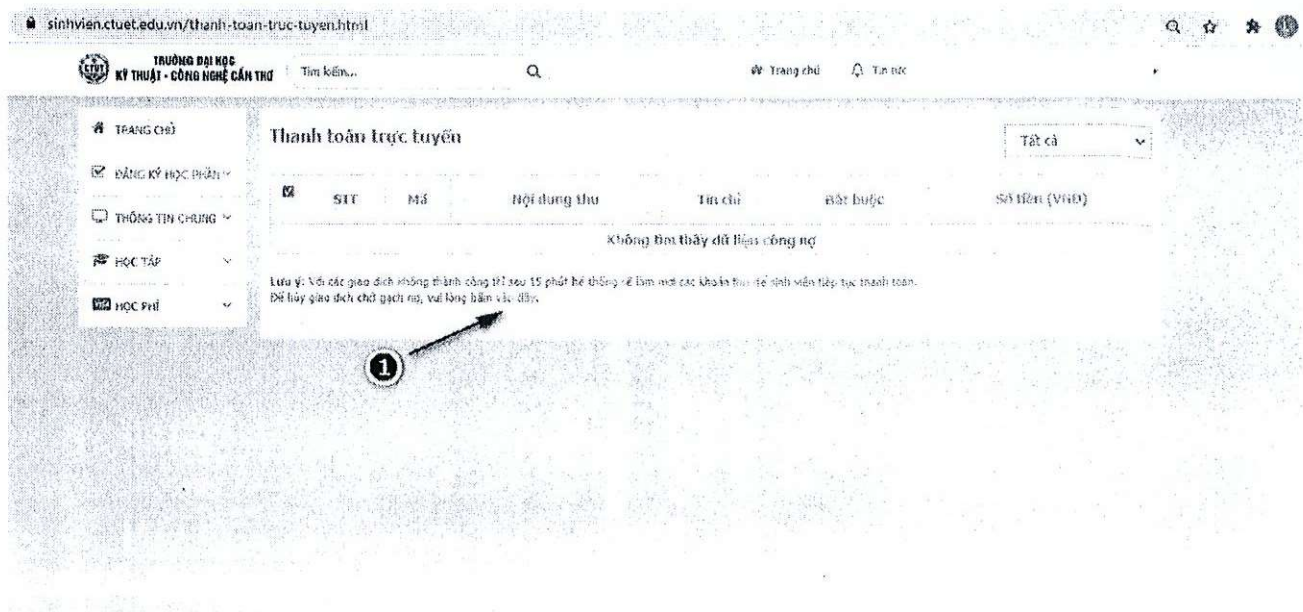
sinhvien.ctuet.edu.vn/thanh-toan-truc-tuyen.html

TRƯỜNG ĐẠI HỌC KỸ THUẬT - CÔNG NGHỆ CẦN THƠ

Tìm kiếm...

Trang chủ Tin tức

TRANG CHỦ

ĐĂNG KÝ HỌC PHẦN

THÔNG TIN CHUNG

HỌC TẬP

HỌC PHÍ

Thanh toán trực tuyến

Tất cả

| STT | Mã | Nội dung thu | Tín chỉ | Bắt buộc | Số tiền (VNĐ) |
|---|---|---|---|---|---|
| Không tìm thấy dữ liệu công nợ | | | | | |

Lưu ý: Với các giao dịch không thành công thì sau 15 phút hệ thống sẽ làm mới các khoản thu để sinh viên tiếp tục thanh toán.
Để hủy giao dịch chờ gạch nợ, vui lòng bấm vào đây.

1